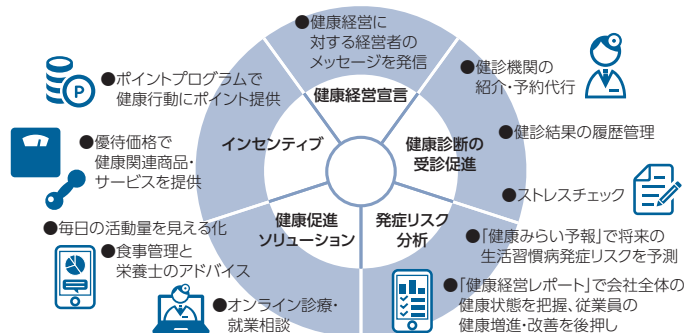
●健康経営に
対する経営者の
メッセージを発信

健康経営宣言

●ポイントプログラムで
健康行動にポイント提供

インセンティブ

●健診機関の
紹介・予約代行

健康診断の
受診促進

●健診結果の履歴管理

●優待価格で
健康関連商品・
サービスを提供

●ストレスチェック

健康促進
ソリューション

発症リスク
分析

●毎日の活動量を見える化

●「健康みらい予報」で将来の
生活習慣病発症リスクを予測

●食事管理と
栄養士のアドバイス

●「健康経営レポート」で会社全体の
健康状態を把握、従業員の
健康増進・改善を後押し

●オンライン診療・
就業相談